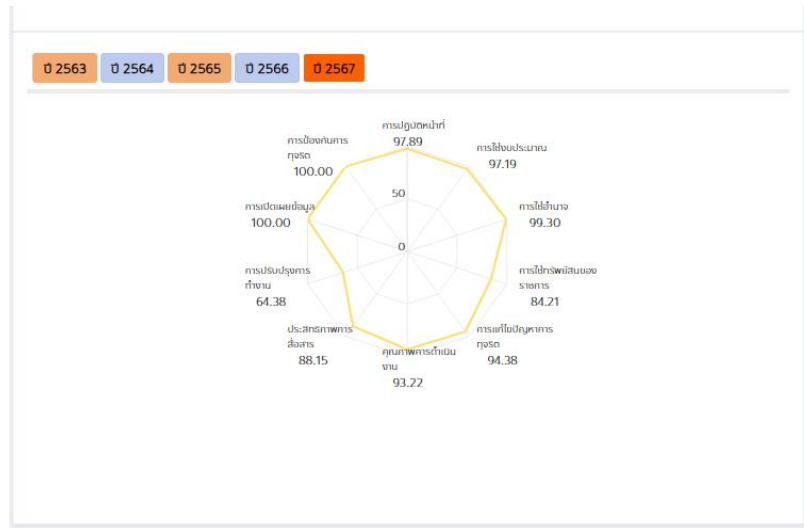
ปี 2563 ปี 2564 ปี 2565 ปี 2566 ปี 2567

การปฏิบัติหน้าที่
97.89

การใช้งบประมาณ
97.19

การใช้อำนาจ
99.30

การใช้ทรัพย์สินของราชการ
84.21

การแก้ไขปัญหาการทุจริต
94.38

คุณภาพการดำเนินงาน
93.22

ประสิทธิภาพการสื่อสาร
88.15

การปรับปรุงการทำงาน
64.38

การเปิดเผยข้อมูล
100.00

การป้องกันการทุจริต
100.00

50

0